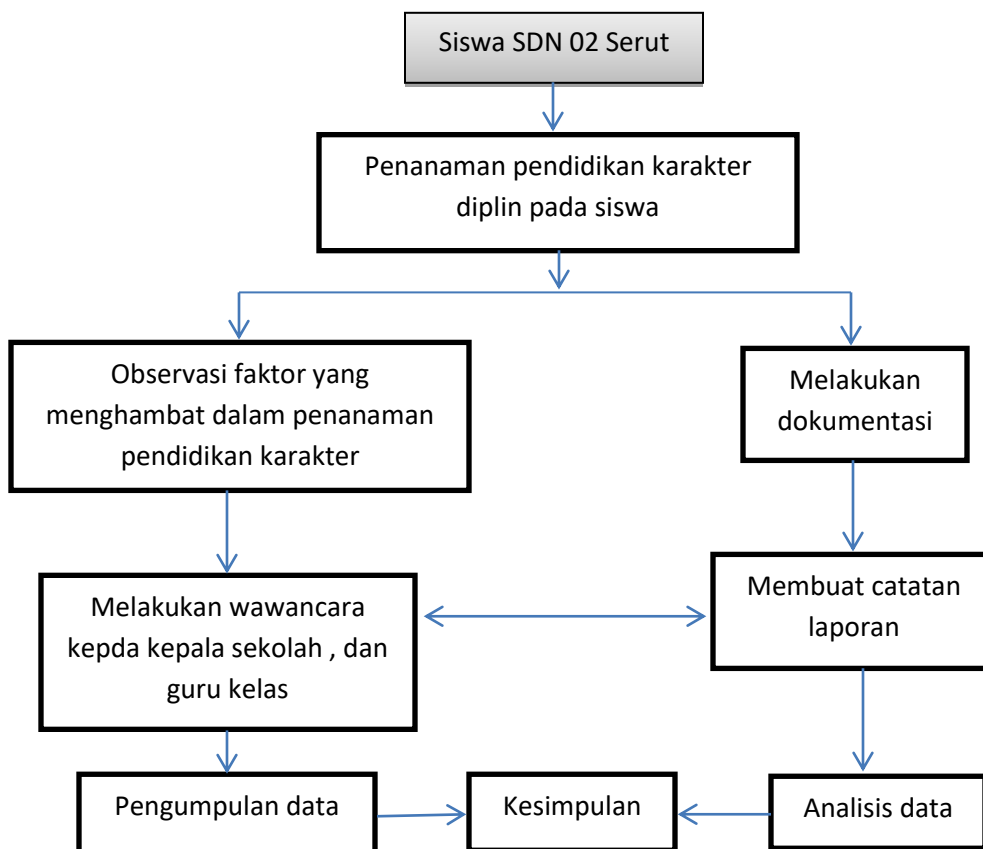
Siswa SDN 02 Serut

Penanaman pendidikan karakter diplin pada siswa

Observasi faktor yang menghambat dalam penanaman pendidikan karakter

Melakukan dokumentasi

Melakukan wawancara kepda kepala sekolah , dan guru kelas

Membuat catatan laporan

Pengumpulan data

Kesimpulan

Analisis data